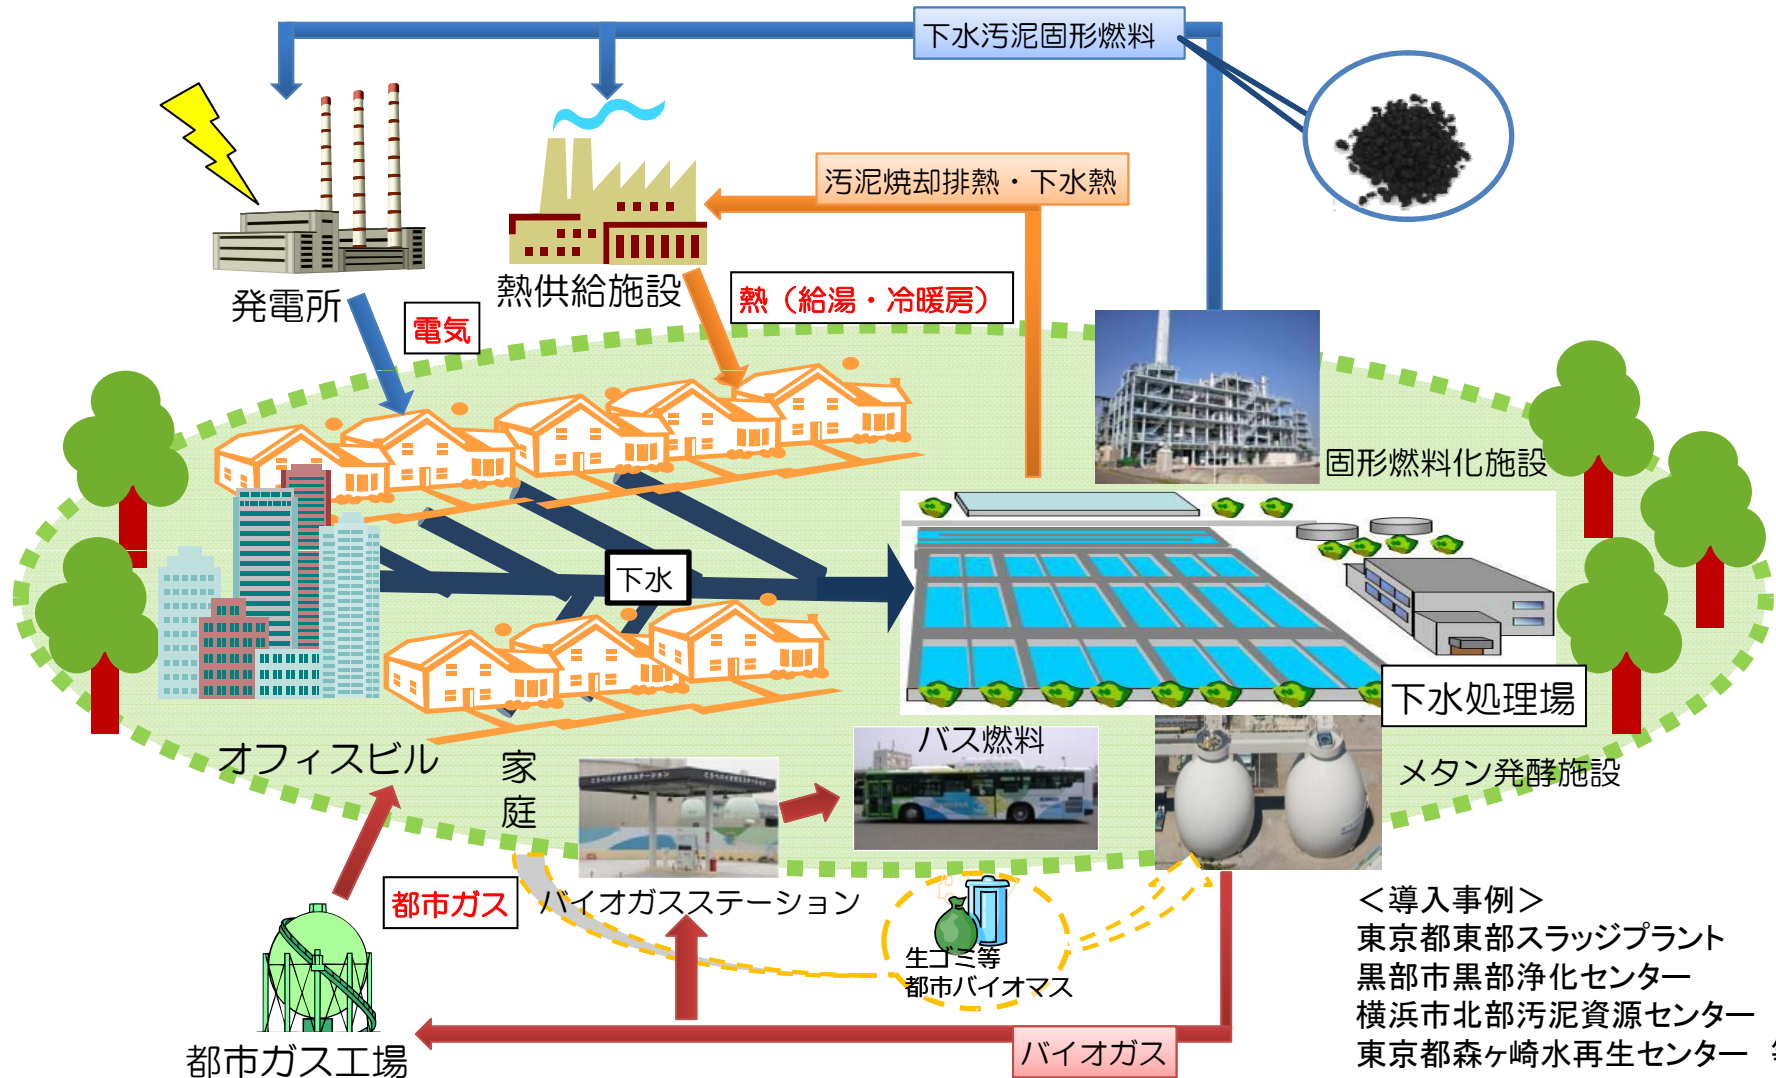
下水汚泥固形燃料

汚泥焼却排熱・下水熱

発電所

熱供給施設

電気

熱（給湯・冷暖房）

固形燃料化施設

下水

下水処理場

オフィスビル

家庭

バス燃料

メタン発酵施設

都市ガス

バイオガスステーション

生ゴミ等
都市バイオマス

都市ガス工場

バイオガス

＜導入事例＞
東京都東部スラッジプラント
黒部市黒部浄化センター
横浜市北部汚泥資源センター
東京都森ヶ崎水再生センター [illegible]